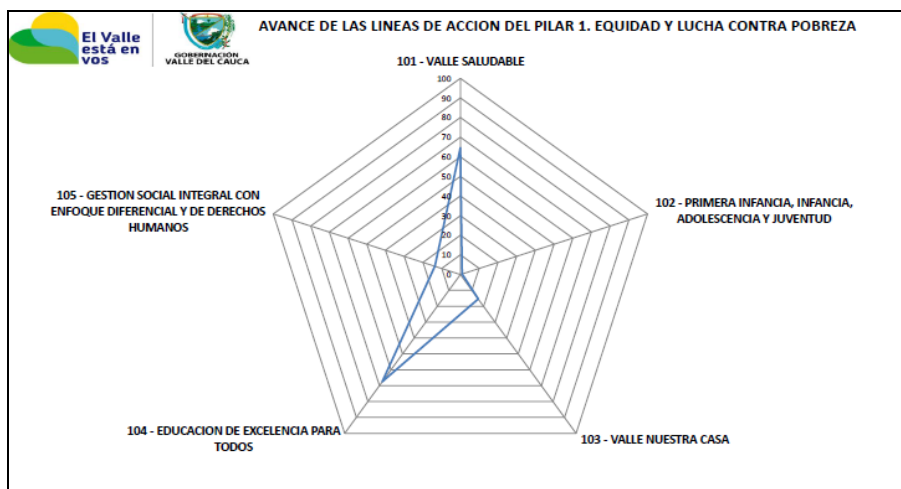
El Valle está en vos

GOBERNACIÓN VALLE DEL CAUCA

AVANCE DE LAS LINEAS DE ACCION DEL PILAR 1. EQUIDAD Y LUCHA CONTRA POBREZA

101 - VALLE SALUDABLE

100
90
80
70
60
50
40
30
20
10
0

102 - PRIMERA INFANCIA, INFANCIA, ADOLESCENCIA Y JUVENTUD

103 - VALLE NUESTRA CASA

104 - EDUCACION DE EXCELENCIA PARA TODOS

105 - GESTION SOCIAL INTEGRAL CON ENFOQUE DIFERENCIAL Y DE DERECHOS HUMANOS